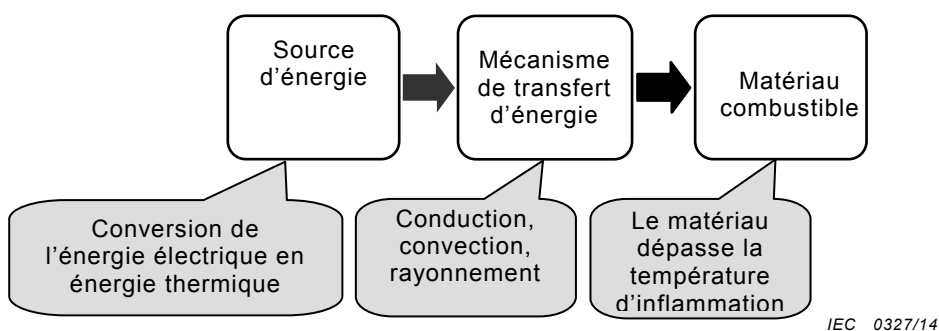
Source d’énergie

Mécanisme de transfert d’énergie

Matériau combustible

Conversion de l’énergie électrique en énergie thermique

Conduction, convection, rayonnement

Le matériau dépasse la température d’inflammation

IEC 0327/14